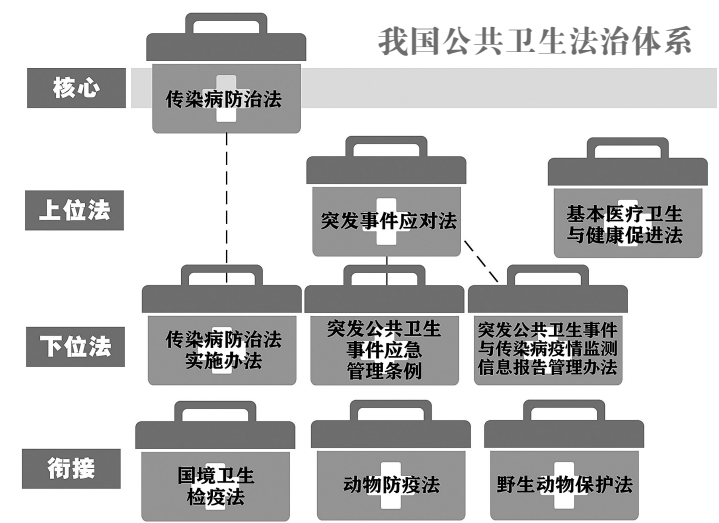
我国公共卫生法治体系

核心

传染病防治法

上位法

突发事件应对法

基本医疗卫生与健康促进法

下位法

传染病防治法实施办法

突发公共卫生事件应急管理条例

突发公共卫生事件与传染病疫情监测信息报告管理办法

衔接

国境卫生检疫法

动物防疫法

野生动物保护法